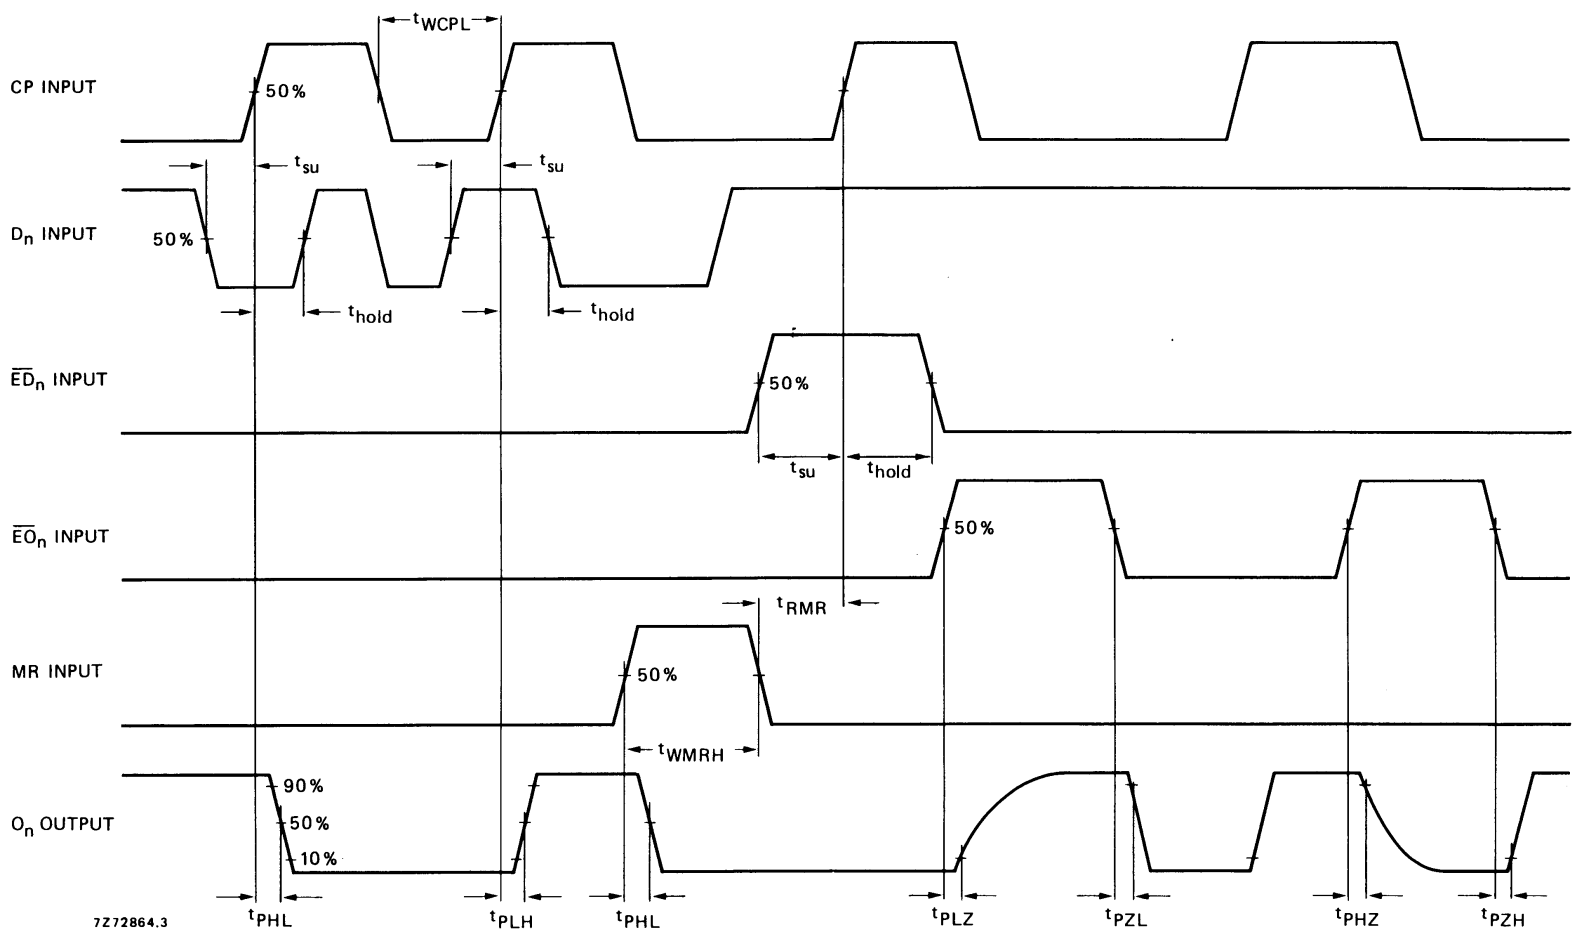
$t_{WCPL}$

CP INPUT

50%

$t_{su}$

$t_{su}$

$D_n$ INPUT

50%

$t_{hold}$

$t_{hold}$

$\overline{ED}_n$ INPUT

50%

$t_{su}$

$t_{hold}$

$\overline{EO}_n$ INPUT

50%

$t_{RMR}$

MR INPUT

50%

$t_{WMRH}$

$O_n$ OUTPUT

90%

50%

10%

7Z72864.3

$t_{PHL}$

$t_{PLH}$

$t_{PHL}$

$t_{PLZ}$

$t_{PZL}$

$t_{PHZ}$

$t_{PZH}$